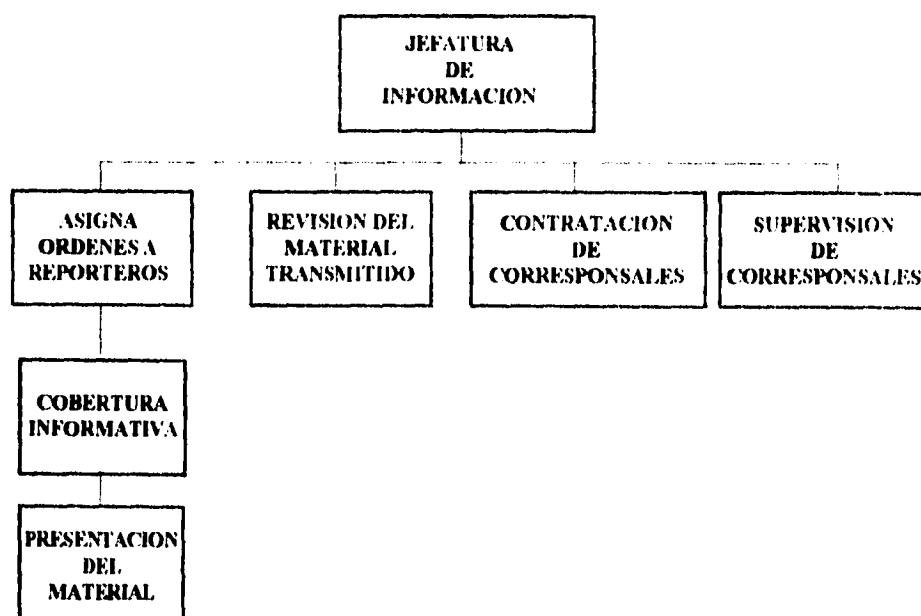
JEFATURA
DE
INFORMACION

ASIGNA
ORDENES A
REPORTEROS

REVISION DEL
MATERIAL
TRANSMITIDO

CONTRATACION
DE
CORRESPONSALES

SUPERVISION
DE
CORRESPONSALES

COBERTURA
INFORMATIVA

PRESENTACION
DEL
MATERIAL